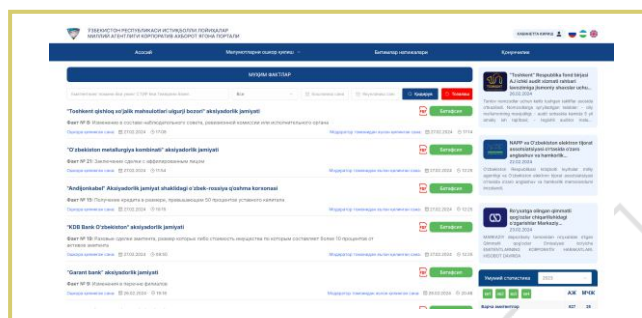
ЎЗБЕКИСТОН РЕСПУБЛИКАСИ ИСТИҚБОЛЛИ ЛОЙИҲАЛАР МИЛЛИЙ АГЕНТЛИГИ КОРПОРАТИВ АХБОРОТ ЯГОНА ПОРТАЛИ

Асосий
Мутахассислар оммавий қисмлар
Битимлар натижалари
Кроутинги

МУҲИМ ФАКТЛАР

Қидириш
Тозалаш

"Toshkent qishloq xo'jalik mahsulotlari ulgurji bozori" aksiyadorlik jamiyati
Батафсил
Факт № 6: Изменения в составе наблюдательного совета, ревизионной комиссии или исполнительного органа
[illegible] 27.02.2024 17:08

"O'zbekiston metallurgiya kombinati" aksiyadorlik jamiyati
Батафсил
Факт № 21: Заключение сделки с аффилированным лицом
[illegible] 27.02.2024

"Andijonkabel" Aksiyadorlik jamiyat shaklidagi o'zbek-rossiya qo'shma korxonasi
Батафсил
Факт № 19: Получение кредита в размере, превышающем 50 процентов уставного капитала
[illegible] 27.02.2024

"KDB Bank O'zbekiston" aksiyadorlik jamiyati
Батафсил
Факт № 18: Разовые сделки эмитента, размер которых либо стоимость имущества по которым составляет более 10 процентов от активов эмитента
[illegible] 27.02.2024

"Garant bank" aksiyadorlik jamiyati
Батафсил
Факт № 6: Изменения в перечне филиалов
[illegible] 26.02.2024

"Toshkent" Respublika fond birjasi AJ xizmat audit rahbari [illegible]
23.02.2024
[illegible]

NAPP va O'zbekiston elektron tijorat assotsiatsiyasi o'rtasida o'zaro anglashuv va hamkorlik...
22.02.2024
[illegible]

Ro'yxatga olingan qimmatli qog'ozlar chiqarilishlari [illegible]
22.02.2024
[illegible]

Умумий статистика 2023
АЖ МЧЖ